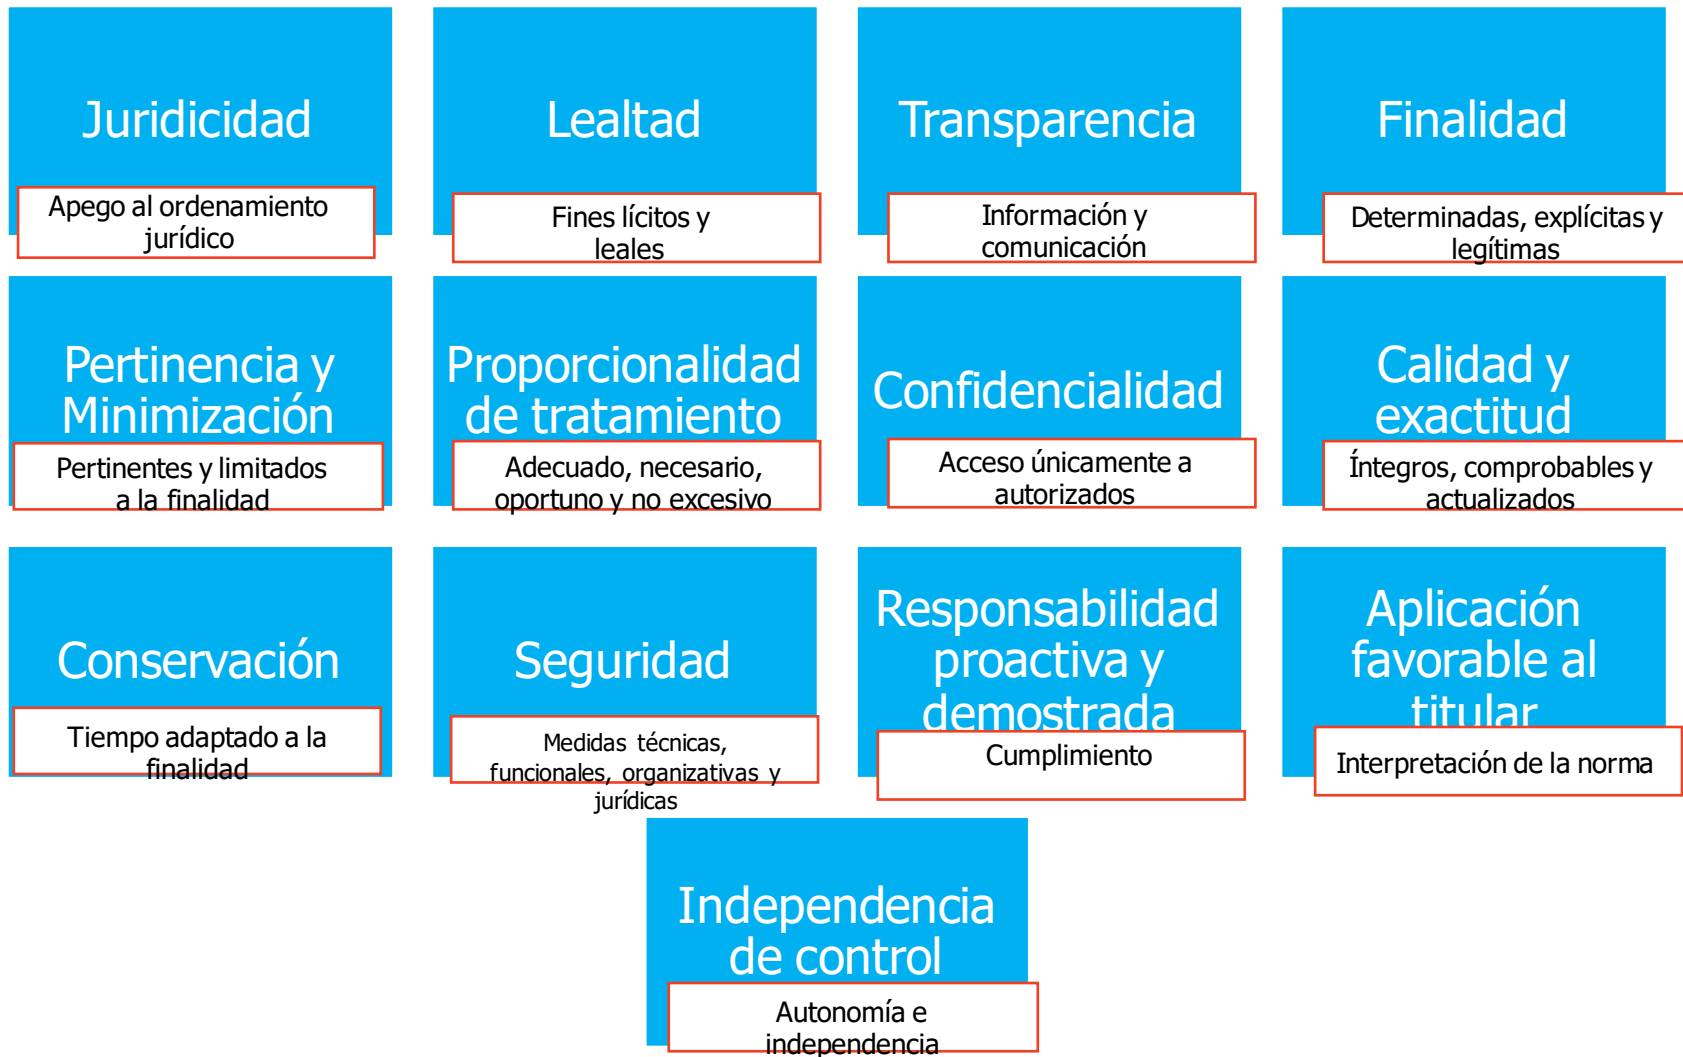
Juridicidad

Apego al ordenamiento jurídico

Lealtad

Fines lícitos y leales

Transparencia

Información y comunicación

Finalidad

Determinadas, explícitas y legítimas

Pertinencia y Minimización

Pertinentes y limitados a la finalidad

Proporcionalidad de tratamiento

Adecuado, necesario, oportuno y no excesivo

Confidencialidad

Acceso únicamente a autorizados

Calidad y exactitud

Íntegros, comprobables y actualizados

Conservación

Tiempo adaptado a la finalidad

Seguridad

Medidas técnicas, funcionales, organizativas y jurídicas

Responsabilidad proactiva y demostrada

Cumplimiento

Aplicación favorable al titular

Interpretación de la norma

Independencia de control

Autonomía e independencia